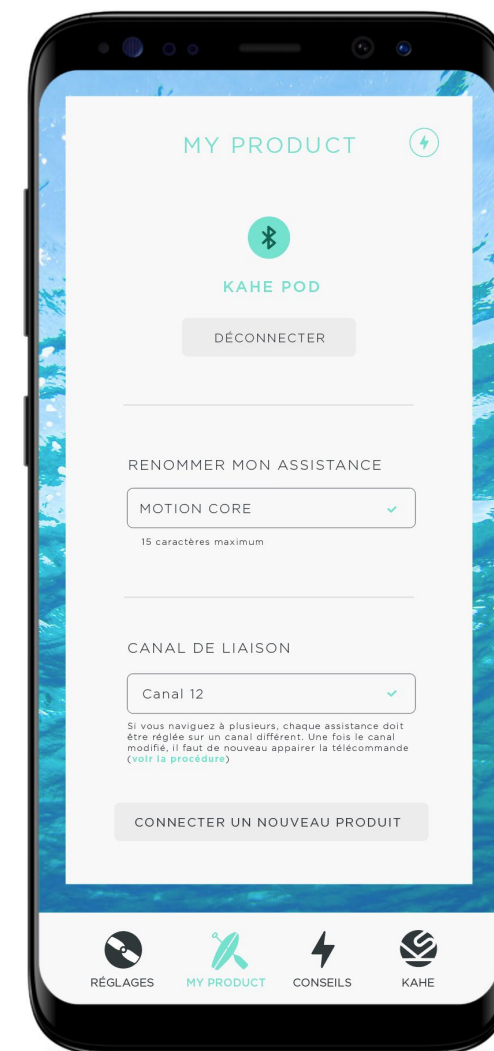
MY PRODUCT

KAHE POD

DÉCONNECTER

RENOMMER MON ASSISTANCE

MOTION CORE

15 caractères maximum

CANAL DE LIAISON

Canal 12

Si vous naviguez à plusieurs, chaque assistance doit être réglée sur un canal différent. Une fois le canal modifié, il faut de nouveau appairer la télécommande (voir la procédure)

CONNECTER UN NOUVEAU PRODUIT

RÉGLAGES MY PRODUCT CONSEILS KAHE